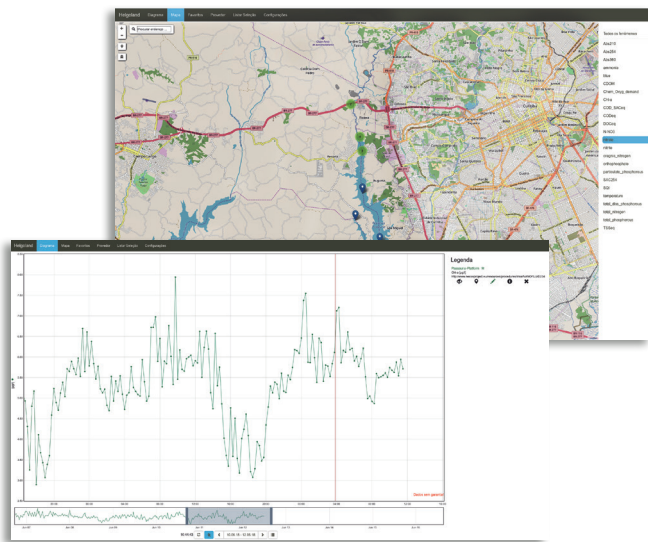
Helgoland Diagrama Mapa Favoritos Pesquisar Listar Seleção Configurações

Todos os fenômenos
Abs215
Abs254
Abs365
ammonia
fibre
COD(K)
Chem_Oxyg_demand
CH4
COD_SACeq
CODeq
DOCeq
N-NO3
nitrate
nitrite
organic_nitrogen
orthophosphate
particulate_phosphorous
SAC254
SQI
temperature
total_diss_phosphorous
total_nitrogen
total_phosphorous
TSSeq

Helgoland Diagrama Mapa Favoritos Pesquisar Listar Seleção Configurações

Legenda

Dados sem galeria

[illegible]